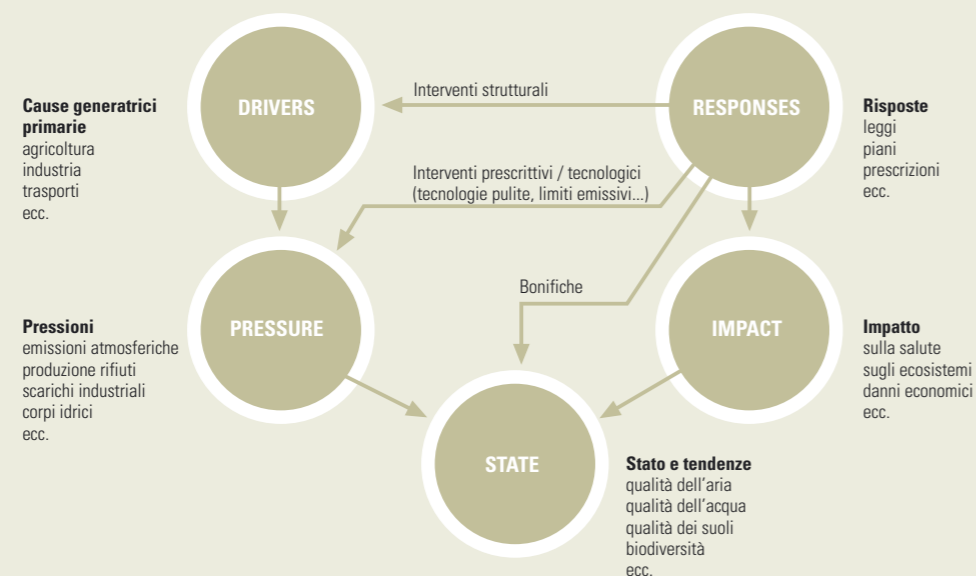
Cause generatrici primarie
agricoltura
industria
trasporti
ecc.

DRIVERS

Interventi strutturali

RESPONSES

Risposte
leggi
piani
prescrizioni
ecc.

Interventi prescrittivi / tecnologici
(tecnologie pulite, limiti emissivi...)

Bonifiche

Pressioni
emissioni atmosferiche
produzione rifiuti
scarichi industriali
corpi idrici
ecc.

PRESSURE

IMPACT

Impatto
sulla salute
sugli ecosistemi
danni economici
ecc.

STATE

Stato e tendenze
qualità dell'aria
qualità dell'acqua
qualità dei suoli
biodiversità
ecc.